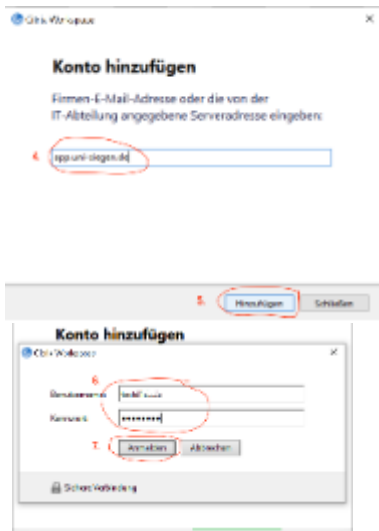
Citrix Workspace

Konto hinzufügen

Firmen-E-Mail-Adresse oder die von der IT-Abteilung angegebene Serveradresse eingeben:

4.
app.uni-siegen.de

5.
Hinzufügen
Schließen

Konto hinzufügen

Citrix Workspace

6.
Benutzername
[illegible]
Kennwort
••••••••

7.
Anmelden
Abbrechen

Sichere Verbindung